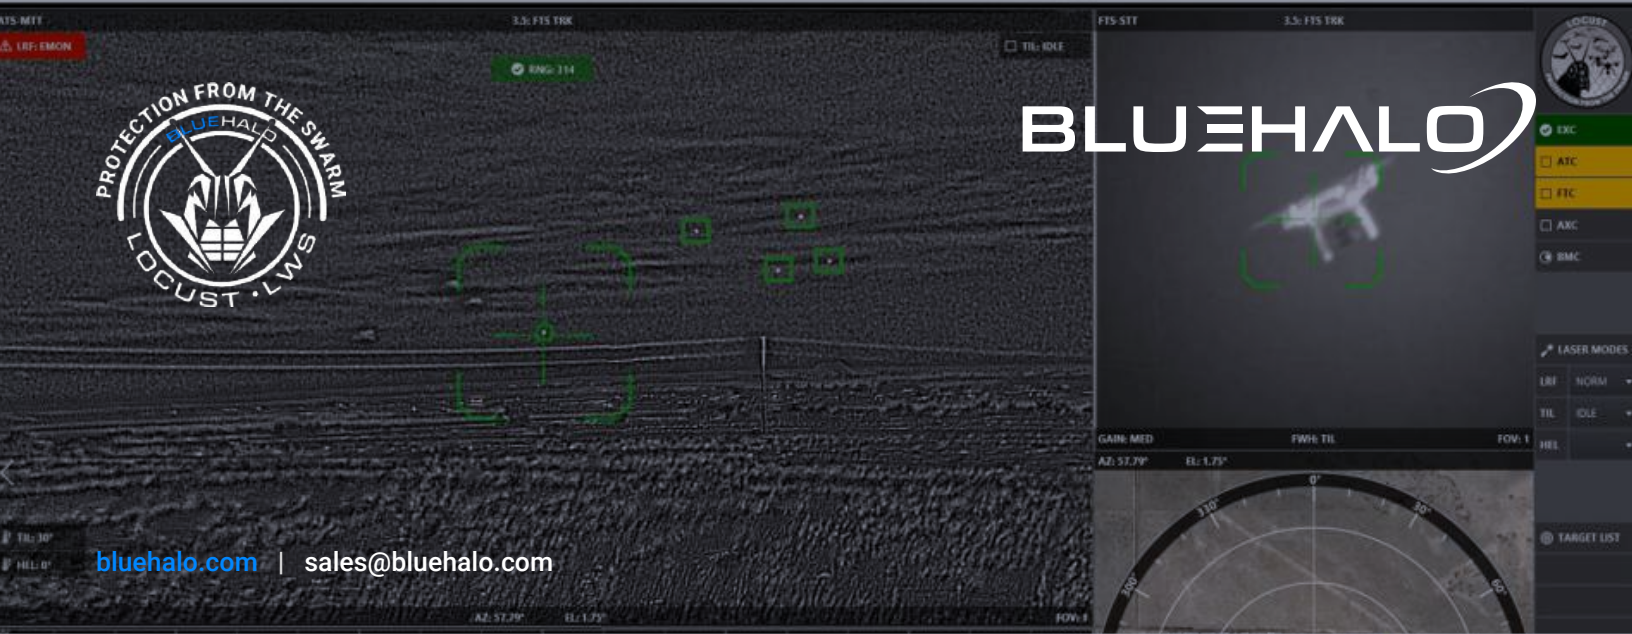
ATS-MTT
3.5: FTS TRK
LRF: EMON
RNG: 114
TIL: IDLE
PROTECTION FROM THE SWARM
BLUEHALO
LOCUST · LWS
FTS-STT
3.5: FTS TRK
BLUEHALO
EXC
ATC
FTC
AXC
BMC
LASER MODES
LRF NORM
TIL IDLE
HEL
GAIN: MED
FWH: TIL
FOV: 1
AZ: 57.79°
EL: 1.75°
0°
330
30
300
60
TARGET LIST
TIL: 30°
HEL: 0°
bluehalo.com | sales@bluehalo.com
AZ: 57.79°
EL: 1.75°
FOV: 1